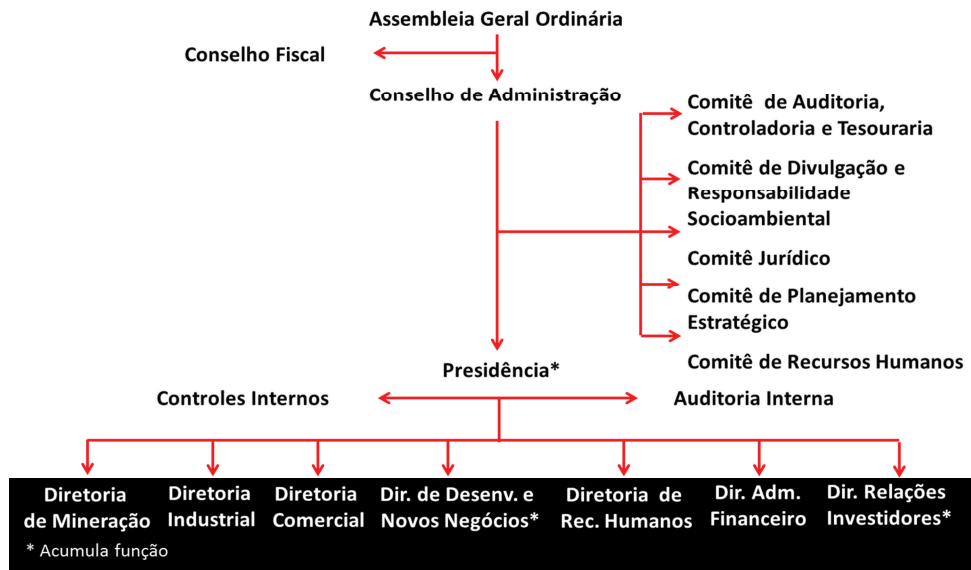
Assembleia Geral Ordinária

Conselho Fiscal

Conselho de Administração

Comitê de Auditoria, Controladoria e Tesouraria

Comitê de Divulgação e Responsabilidade Socioambiental

Comitê Jurídico

Comitê de Planejamento Estratégico

Comitê de Recursos Humanos

Presidência*

Controles Internos

Auditoria Interna

Diretoria de Mineração

Diretoria Industrial

Diretoria Comercial

Dir. de Desenv. e Novos Negócios*

Diretoria de Rec. Humanos

Dir. Adm. Financeiro

Dir. Relações Investidores*

* Acumula função